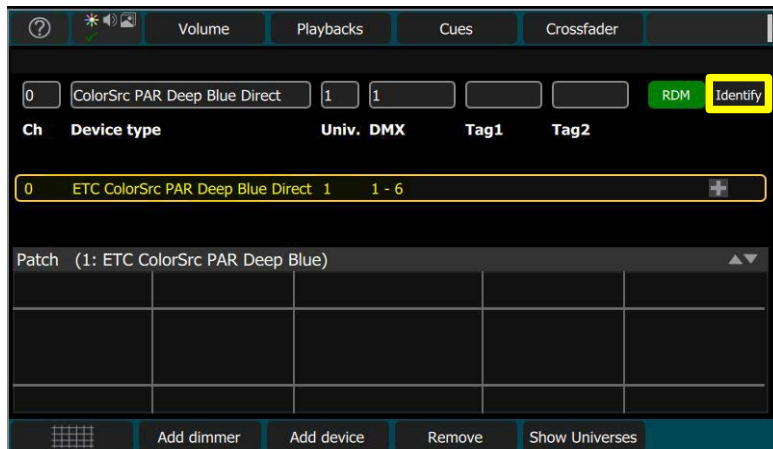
Volume | Playbacks | Cues | Crossfader

0 | ColorSrc PAR Deep Blue Direct | 1 | 1 | | | RDM | Identify

Ch | Device type | Univ. | DMX | Tag1 | Tag2

0 | ETC ColorSrc PAR Deep Blue Direct | 1 | 1 - 6

Patch (1: ETC ColorSrc PAR Deep Blue)

Add dimmer | Add device | Remove | Show Universes